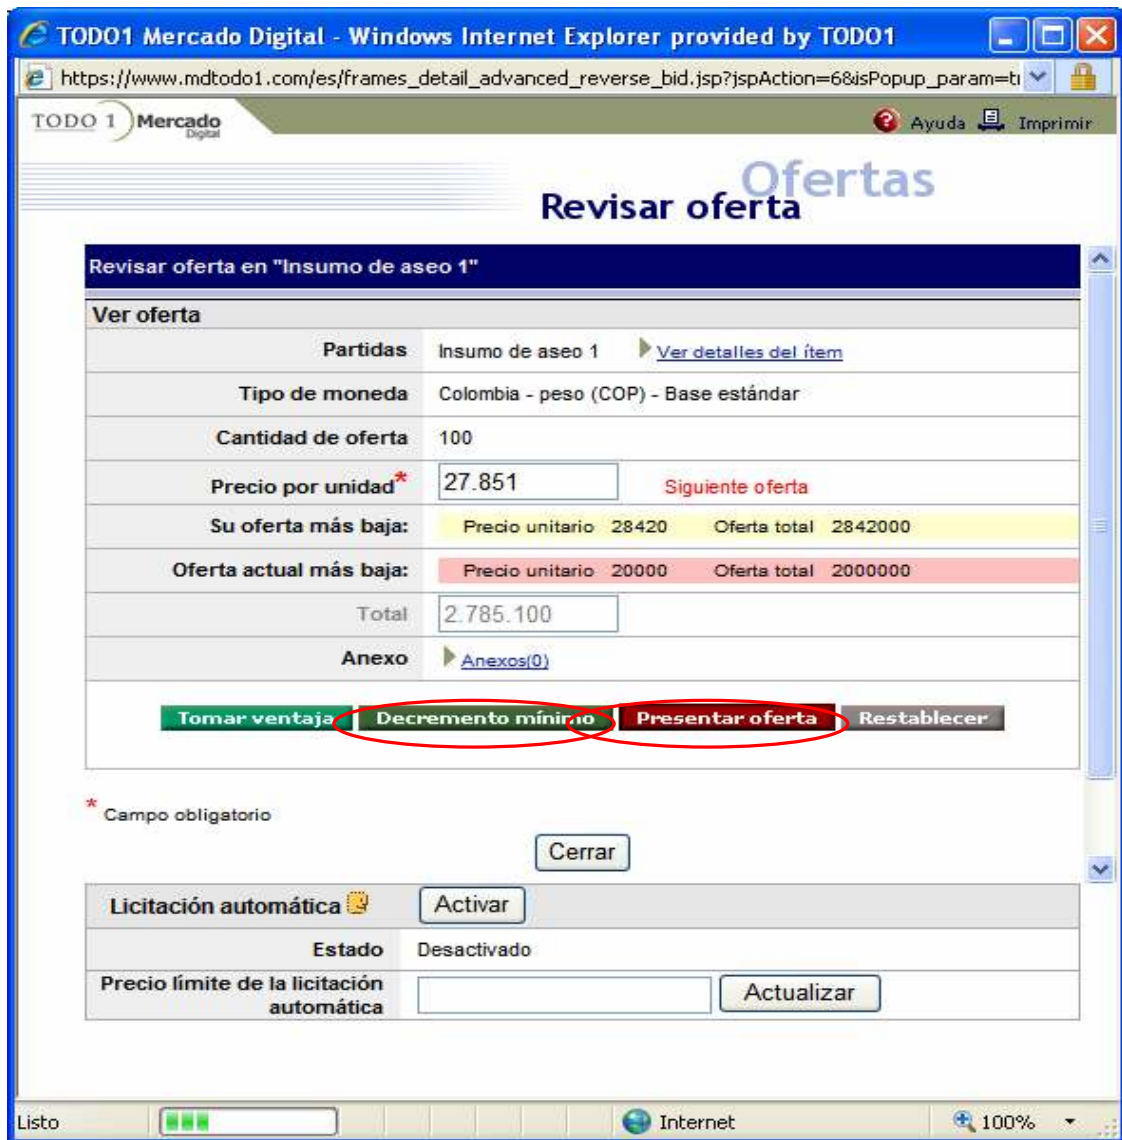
TODO1 Mercado Digital - Windows Internet Explorer provided by TODO1

https://www.mdtodo1.com/es/frames_detail_advanced_reverse_bid.jsp?jspAction=6&isPopup_param=t

TODO 1 Mercado Digital

Ayuda Imprimir

Ofertas
Revisar oferta

Revisar oferta en "Insumo de aseo 1"

Ver oferta

| | |
|---|---|
| Partidas | Insumo de aseo 1 Ver detalles del ítem |
| Tipo de moneda | Colombia - peso (COP) - Base estándar |
| Cantidad de oferta | 100 |
| Precio por unidad* | 27.851 Siguiente oferta |
| Su oferta más baja: | Precio unitario 28420 Oferta total 2842000 |
| Oferta actual más baja: | Precio unitario 20000 Oferta total 2000000 |
| Total | 2.785.100 |
| Anexo | Anexos(0) |

Tomar ventaja Decremento mínimo Presentar oferta Restablecer

* Campo obligatorio

Cerrar

| | |
|---|---|
| Licitación automática | Activar |
| Estado | Desactivado |
| Precio límite de la licitación automática | Actualizar |

Listo Internet 100%